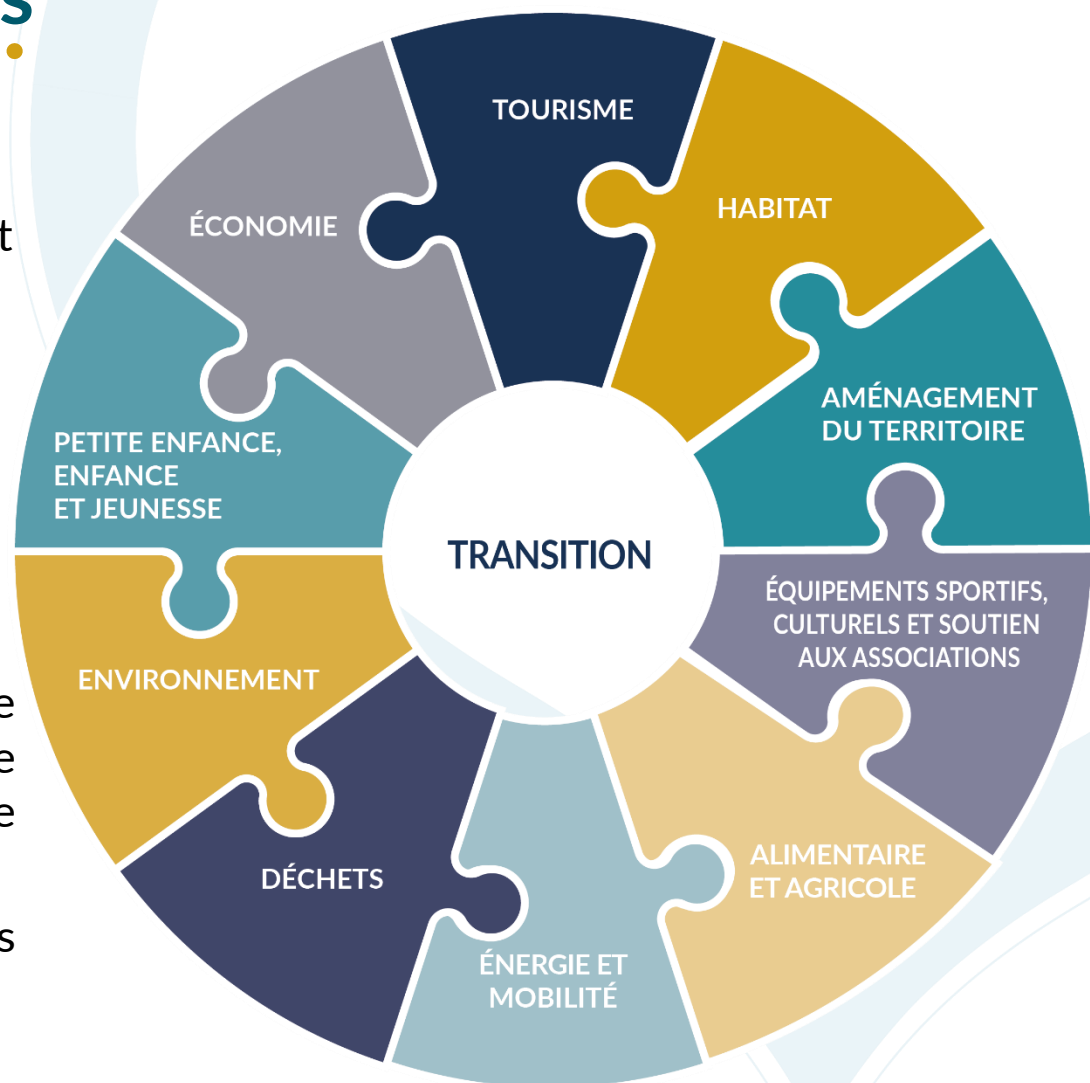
TOURISME

HABITAT

AMÉNAGEMENT DU TERRITOIRE

ÉQUIPEMENTS SPORTIFS, CULTURELS ET SOUTIEN AUX ASSOCIATIONS

ALIMENTAIRE ET AGRICOLE

ÉNERGIE ET MOBILITÉ

DÉCHETS

ENVIRONNEMENT

PETITE ENFANCE, ENFANCE ET JEUNESSE

ÉCONOMIE

TRANSITION